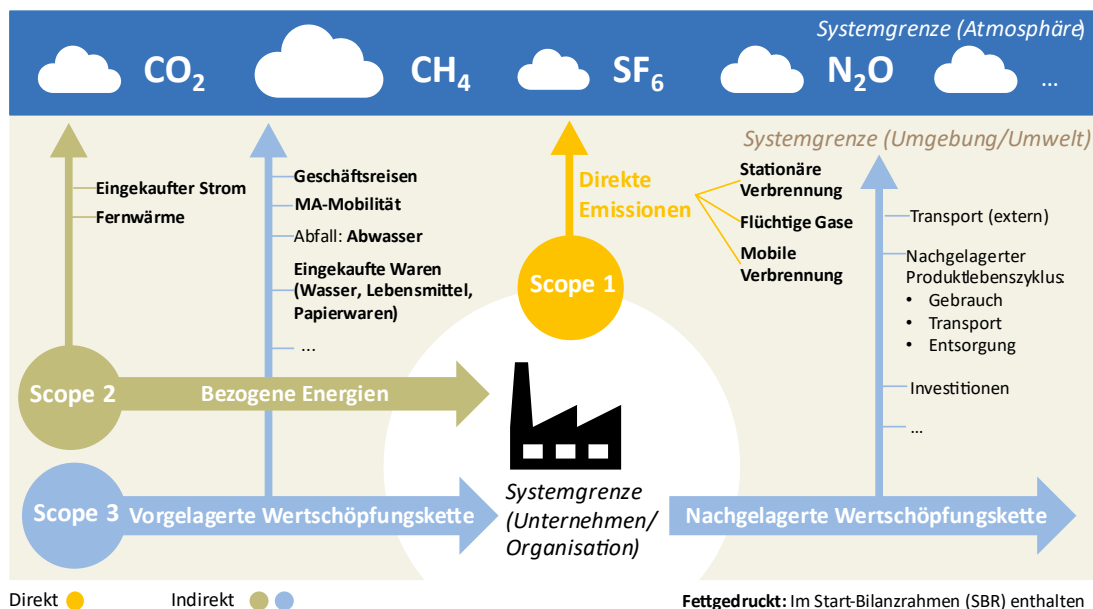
Systemgrenze (Atmosphäre)

$CO_2$ $CH_4$ $SF_6$ $N_2O$ ...

Systemgrenze (Umgebung/Umwelt)

Eingekaufter Strom
Fernwärme

Geschäftsreisen
MA-Mobilität
Abfall: Abwasser
Eingekaufte Waren (Wasser, Lebensmittel, Papierwaren)
...

Direkte Emissionen

Stationäre Verbrennung
Flüchtige Gase
Mobile Verbrennung

Scope 1

Transport (extern)
Nachgelagerter Produktlebenszyklus:
• Gebrauch
• Transport
• Entsorgung
Investitionen
...

Scope 2
Bezogene Energien

Scope 3
Vorgelagerte Wertschöpfungskette

Systemgrenze (Unternehmen/ Organisation)

Nachgelagerte Wertschöpfungskette

Direkt
Indirekt

Fettgedruckt: Im Start-Bilanzrahmen (SBR) enthalten